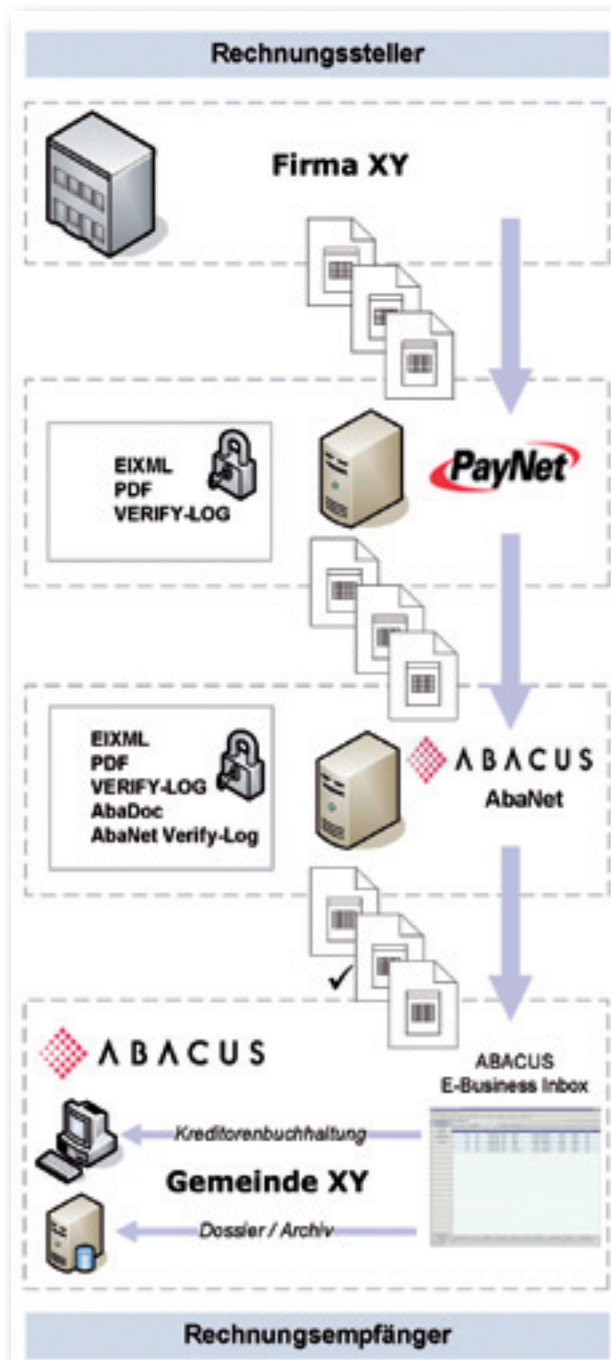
Rechnungssteller

Firma XY

EIXML
PDF
VERIFY-LOG

PayNet

EIXML
PDF
VERIFY-LOG
AbaDoc
AbaNet Verify-Log

ABACUS
AbaNet

ABACUS

ABACUS
E-Business Inbox

Kreditorenbuchhaltung

Gemeinde XY

Dossier / Archiv

Rechnungsempfänger